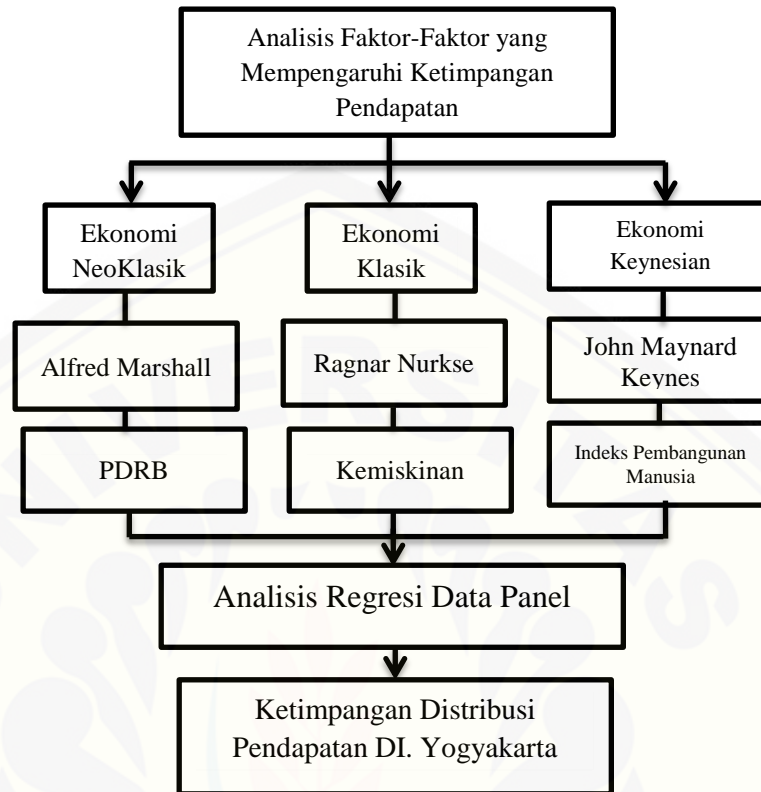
Analisis Faktor-Faktor yang Mempengaruhi Ketimpangan Pendapatan

Ekonomi NeoKlasik

Ekonomi Klasik

Ekonomi Keynesian

Alfred Marshall

Ragnar Nurkse

John Maynard Keynes

PDRB

Kemiskinan

Indeks Pembangunan Manusia

Analisis Regresi Data Panel

Ketimpangan Distribusi Pendapatan DI. Yogyakarta